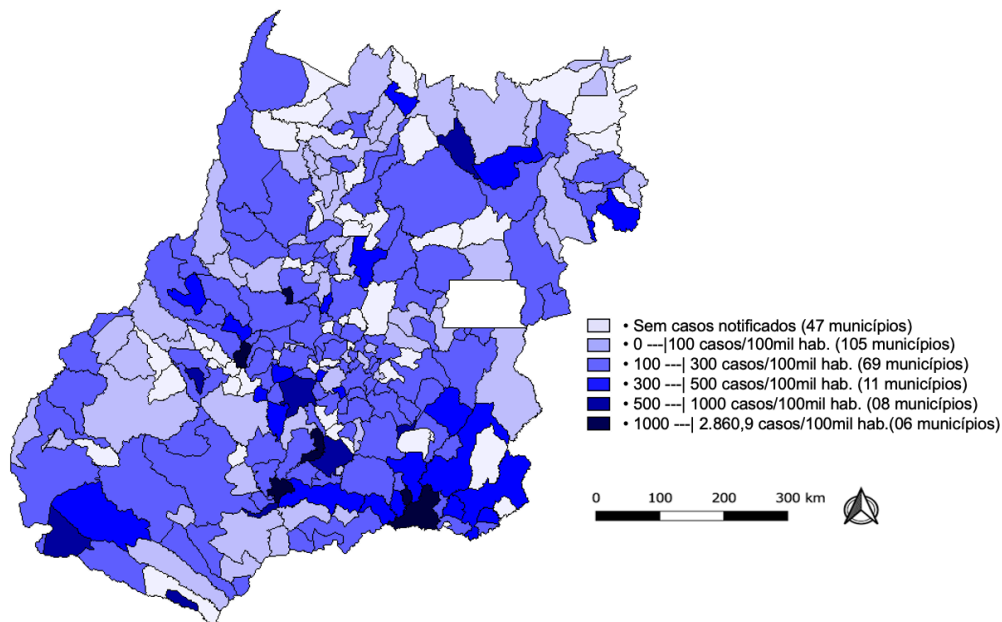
• Sem casos notificados (47 municípios)
• 0 ---|100 casos/100mil hab. (105 municípios)
• 100 ---| 300 casos/100mil hab. (69 municípios)
• 300 ---| 500 casos/100mil hab. (11 municípios)
• 500 ---| 1000 casos/100mil hab. (08 municípios)
• 1000 ---| 2.860,9 casos/100mil hab.(06 municípios)

0 100 200 300 km